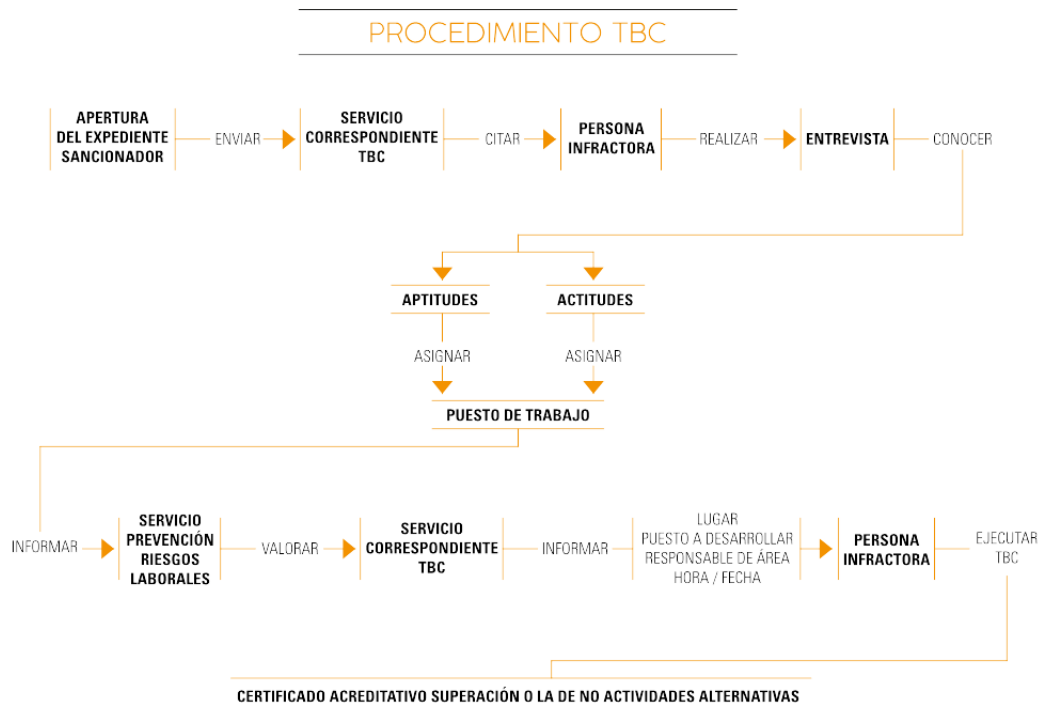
PROCEDIMIENTO TBC

APERTURA DEL EXPEDIENTE SANCIONADOR

ENVIAR

SERVICIO CORRESPONDIENTE TBC

CITAR

PERSONA INFRACTORA

REALIZAR

ENTREVISTA

CONOCER

APTITUDES

ACTITUDES

ASIGNAR

ASIGNAR

PUESTO DE TRABAJO

INFORMAR

SERVICIO PREVENCIÓN RIESGOS LABORALES

VALORAR

SERVICIO CORRESPONDIENTE TBC

INFORMAR

LUGAR
PUESTO A DESARROLLAR
RESPONSABLE DE ÁREA
HORA / FECHA

PERSONA INFRACTORA

EJECUTAR TBC

CERTIFICADO ACREDITATIVO SUPERACIÓN O LA DE NO ACTIVIDADES ALTERNATIVAS